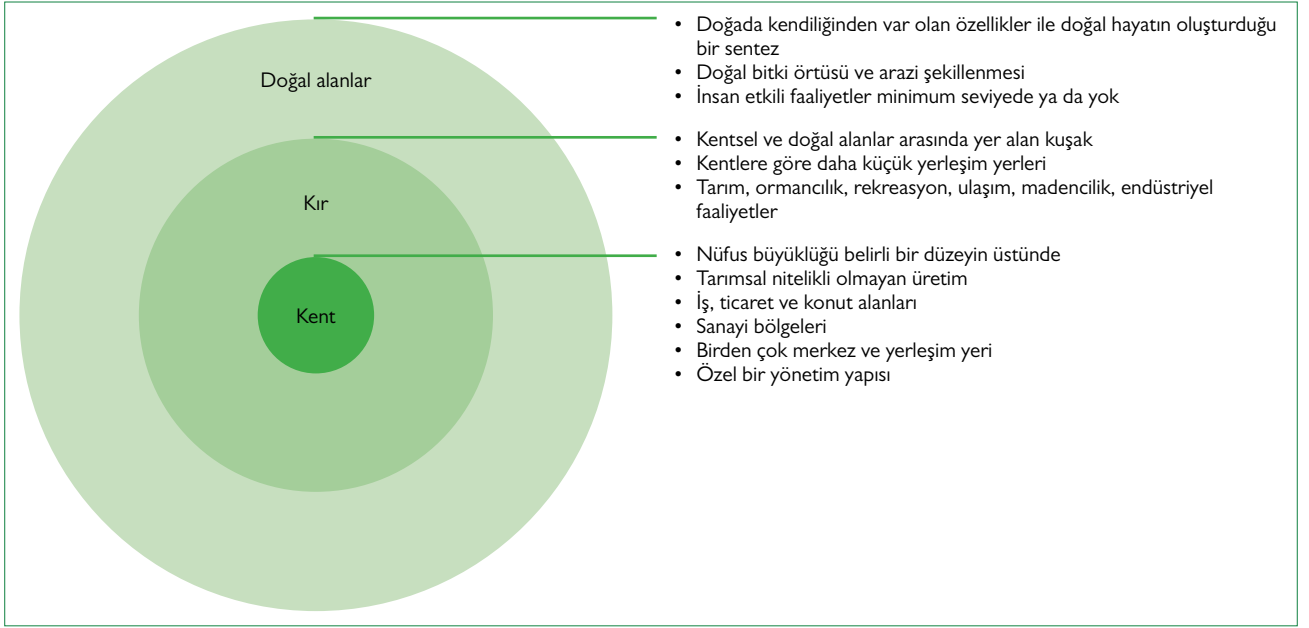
Doğal alanlar

Kır

Kent

• Doğada kendiliğinden var olan özellikler ile doğal hayatın oluşturduğu bir sentez
• Doğal bitki örtüsü ve arazi şekillenmesi
• İnsan etkili faaliyetler minimum seviyede ya da yok

• Kentsel ve doğal alanlar arasında yer alan kuşak
• Kentlere göre daha küçük yerleşim yerleri
• Tarım, ormancılık, rekreasyon, ulaşım, madencilik, endüstriyel faaliyetler

• Nüfus büyüklüğü belirli bir düzeyin üstünde
• Tarımsal nitelikli olmayan üretim
• İş, ticaret ve konut alanları
• Sanayi bölgeleri
• Birden çok merkez ve yerleşim yeri
• Özel bir yönetim yapısı